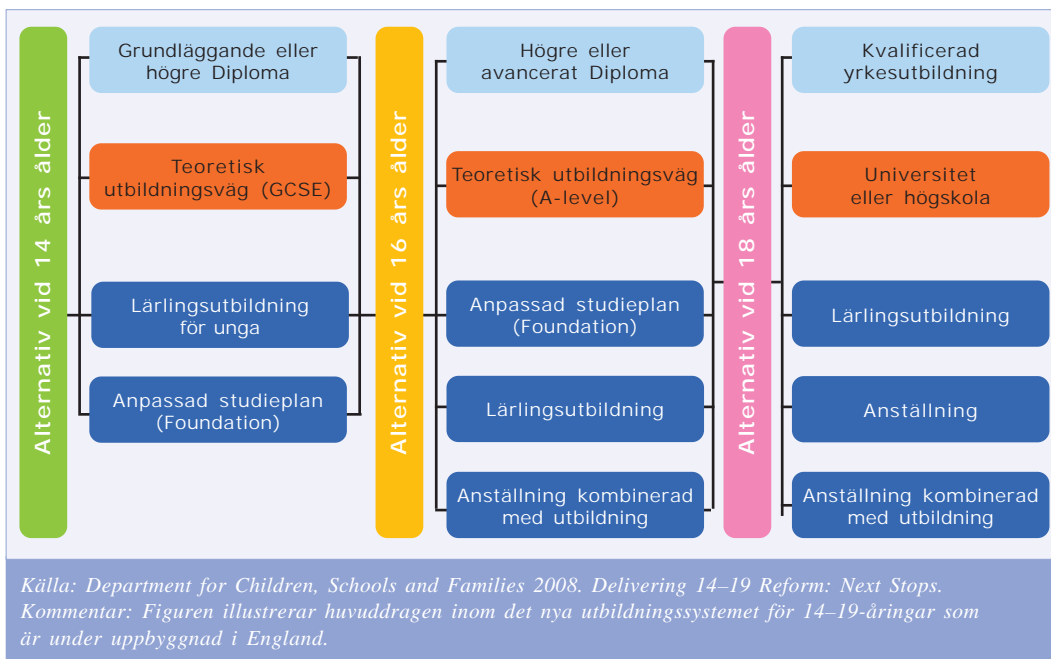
Alternativ vid 14 års ålder

Grundläggande eller högre Diploma

Teoretisk utbildningsväg (GCSE)

Lärlingsutbildning för unga

Anpassad studieplan (Foundation)

Alternativ vid 16 års ålder

Högre eller avancerat Diploma

Teoretisk utbildningsväg (A-level)

Anpassad studieplan (Foundation)

Lärlingsutbildning

Anställning kombinerad med utbildning

Alternativ vid 18 års ålder

Kvalificerad yrkesutbildning

Universitet eller högskola

Lärlingsutbildning

Anställning

Anställning kombinerad med utbildning

Källa: Department for Children, Schools and Families 2008. Delivering 14–19 Reform: Next Stops.
Kommentar: Figuren illustrerar huvuddragen inom det nya utbildningssystemet för 14–19-åringar som är under uppbyggnad i England.